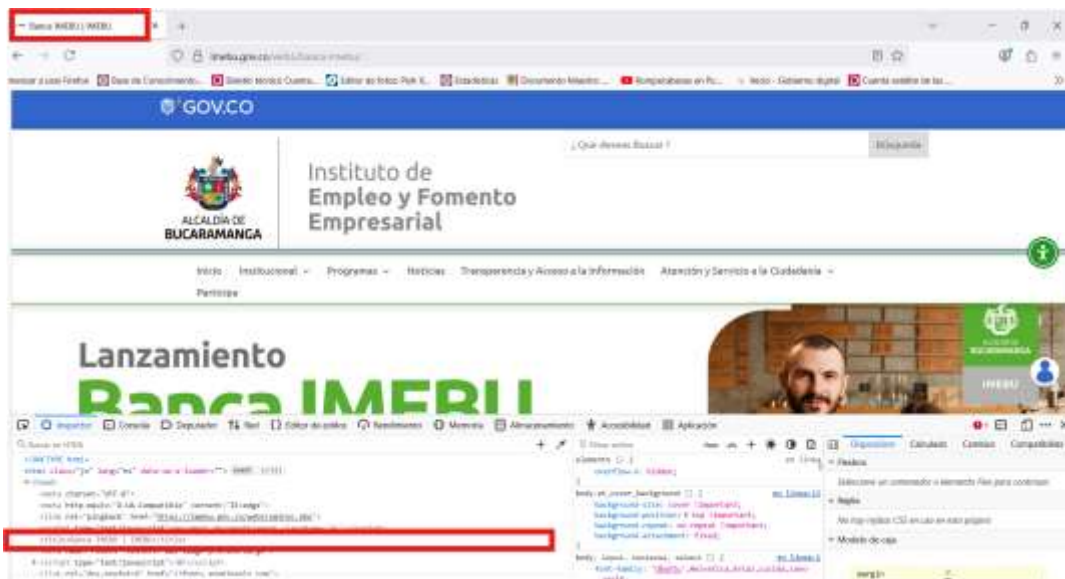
Banca IMEBU | IMEBU

imebu.gov.co

GOV.CO

¿Qué deseas Buscar?

Búsqueda

ALCALDÍA DE BUCARAMANGA

Instituto de Empleo y Fomento Empresarial

Inicio Institucional Programas Noticias Transparencia y Acceso a la Información Atención y Servicio a la Ciudadanía Participa

Lanzamiento

Banca IMEBU

BUCARAMANGA

IMEBU

Inspector Consola Depurador Red Editor de estilos Rendimiento Memoria Almacenamiento Accesibilidad Aplicación

Buscar en HTML

<!DOCTYPE html>

<html class="js" lang="es" dir="ltr">

<head>

<meta charset="UTF-8">

<meta http-equiv="X-UA-Compatible" content="IE=edge">

<title>Banca IMEBU | IMEBU</title>

Filtrar estilos

element

overflow-x: hidden;

Disposición Calculado Cambios Compatibilidad

Flexbox

Seleccione un contenedor o elemento Flex para continuar.

Rejilla

No hay rejillas CSS en uso en esta página

Modelo de caja

margin